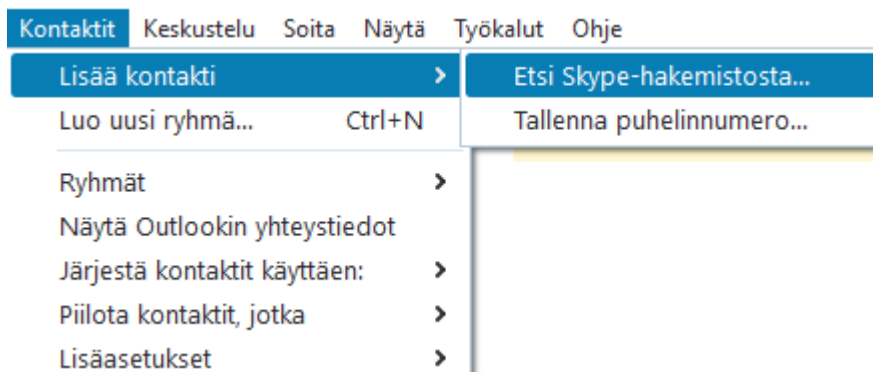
Kontaktit Keskustelu Soita Näytä Työkalut Ohje

Lisää kontakti >
Luo uusi ryhmä... Ctrl+N
Ryhmät >
Näytä Outlookin yhteystiedot
Järjestä kontaktit käyttäen: >
Piilota kontaktit, jotka >
Lisäasetukset >

Etsi Skype-hakemistosta...
Tallenna puhelinnumero...